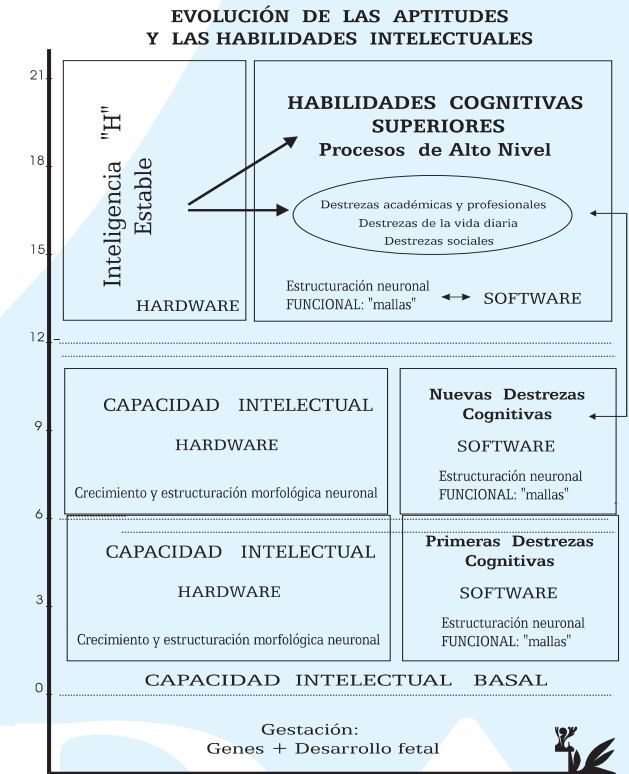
EVOLUCIÓN DE LAS APTITUDES
Y LAS HABILIDADES INTELECTUALES

21

18

15

12

9

6

3

0

Inteligencia "H" Estable

HARDWARE

HABILIDADES COGNITIVAS SUPERIORES
Procesos de Alto Nivel

Destrezas académicas y profesionales
Destrezas de la vida diaria
Destrezas sociales

Estructuración neuronal FUNCIONAL: "mallas" SOFTWARE

CAPACIDAD INTELECTUAL

HARDWARE

Crecimiento y estructuración morfológica neuronal

Nuevas Destrezas Cognitivas

SOFTWARE

Estructuración neuronal FUNCIONAL: "mallas"

CAPACIDAD INTELECTUAL

HARDWARE

Crecimiento y estructuración morfológica neuronal

Primeras Destrezas Cognitivas

SOFTWARE

Estructuración neuronal FUNCIONAL: "mallas"

CAPACIDAD INTELECTUAL BASAL

Gestación:
Genes + Desarrollo fetal